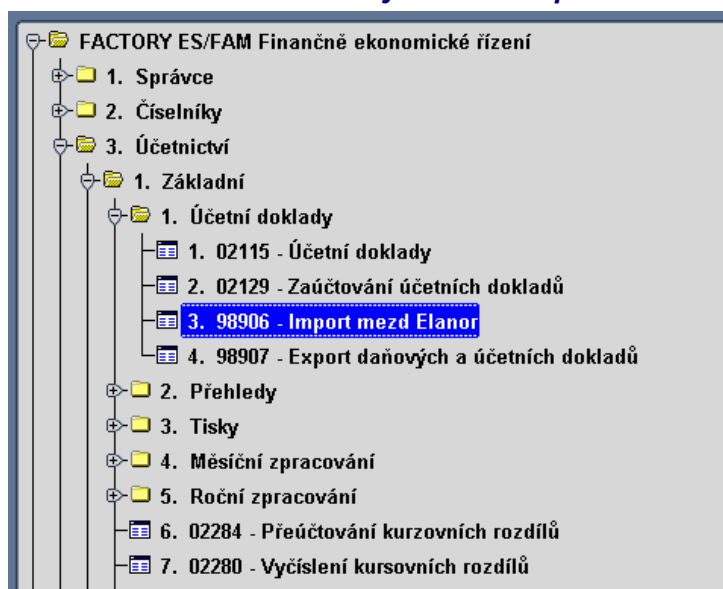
FACTORY ES/FAM Finančně ekonomické řízení
1. Správce
2. Číselníky
3. Účetnictví
1. Základní
1. Účetní doklady
1. 02115 - Účetní doklady
2. 02129 - Zaúčtování účetních dokladů
3. 98906 - Import mezd Elanor
4. 98907 - Export daňových a účetních dokladů
2. Přehledy
3. Tisky
4. Měsíční zpracování
5. Roční zpracování
6. 02284 - Přeúčtování kurzovních rozdílů
7. 02280 - Vyčíslení kursovních rozdílů